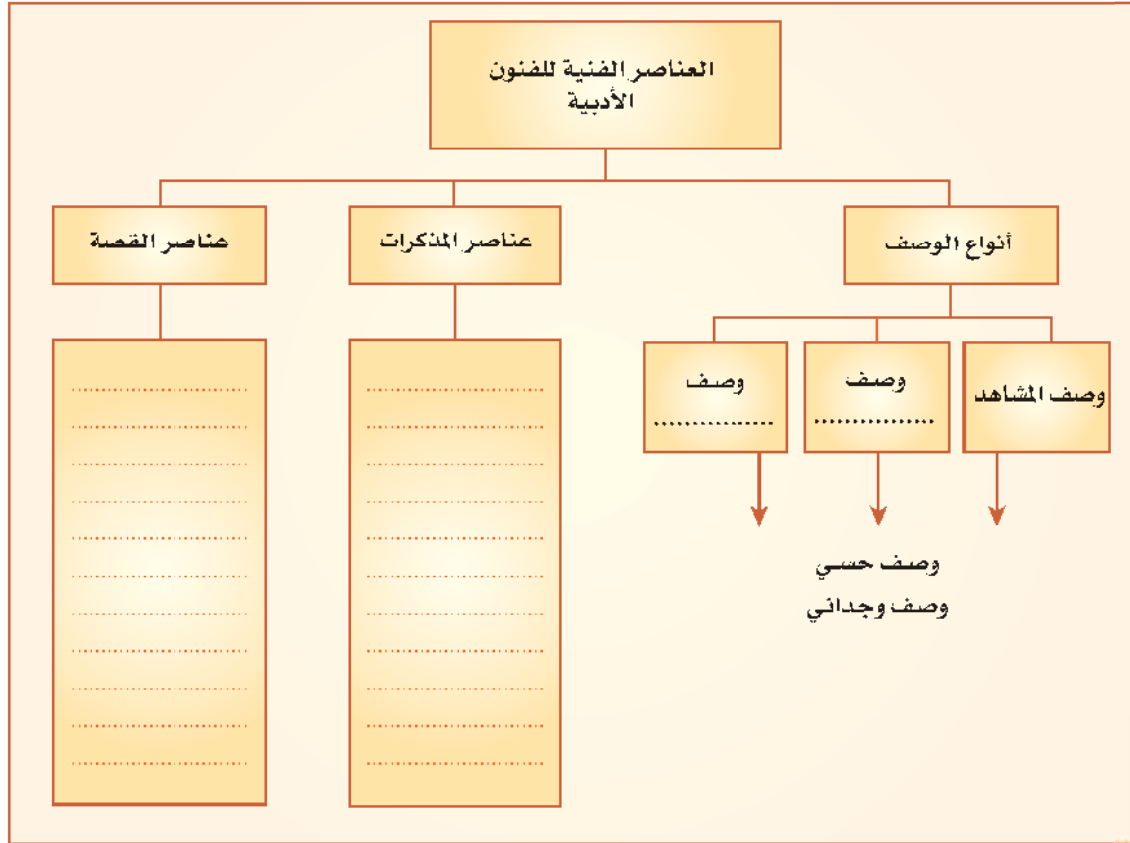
العناصر الفنية للفنون الأدبية

أنواع الوصف

عناصر المذكرات

عناصر القصة

وصف المشاهد

وصف ..............

وصف ..............

وصف حسي
وصف وجداني

..........................
..........................
..........................
..........................
..........................
..........................
..........................
..........................
..........................
..........................

..........................
..........................
..........................
..........................
..........................
..........................
..........................
..........................
..........................
..........................